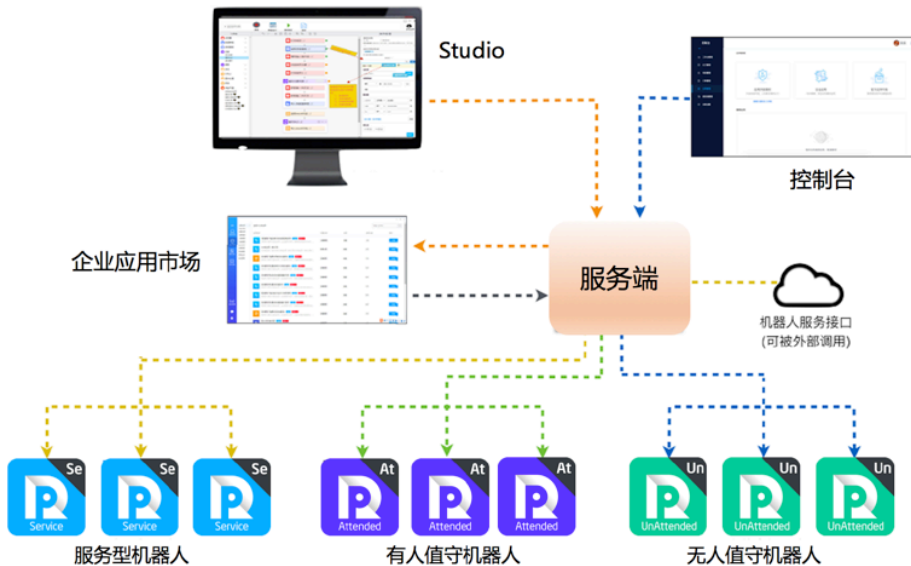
Studio

控制台

企业应用市场

服务端

机器人服务接口
(可被外部调用)

Se
Service

Se
Service

Se
Service

At
Attended

At
Attended

At
Attended

Un
UnAttended

Un
UnAttended

Un
UnAttended

服务型机器人

有人值守机器人

无人值守机器人